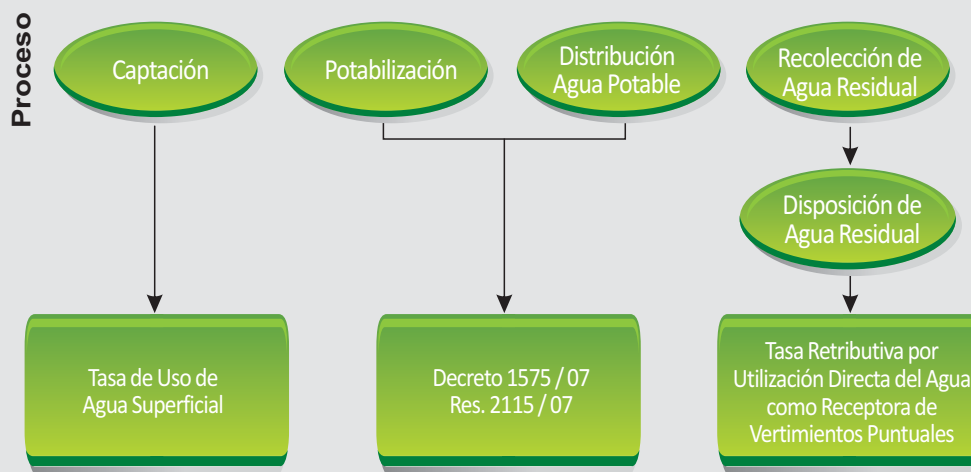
Proceso

Captación

Potabilización

Distribución Agua Potable

Recolección de Agua Residual

Disposición de Agua Residual

Tasa de Uso de Agua Superficial

Decreto 1575 / 07
Res. 2115 / 07

Tasa Retributiva por Utilización Directa del Agua como Receptora de Vertimientos Puntuales